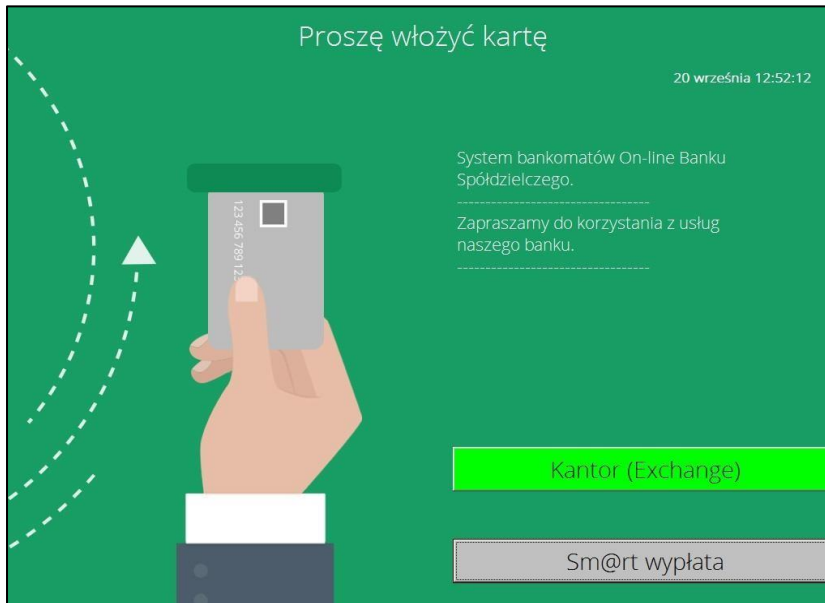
Proszę włożyć kartę

20 września 12:52:12

123 456 789 12

System bankomatów On-line Banku Spółdzielczego.

---------------------------------

Zapraszamy do korzystania z usług naszego banku.

---------------------------------

Kantor (Exchange)

Sm@rt wypłata